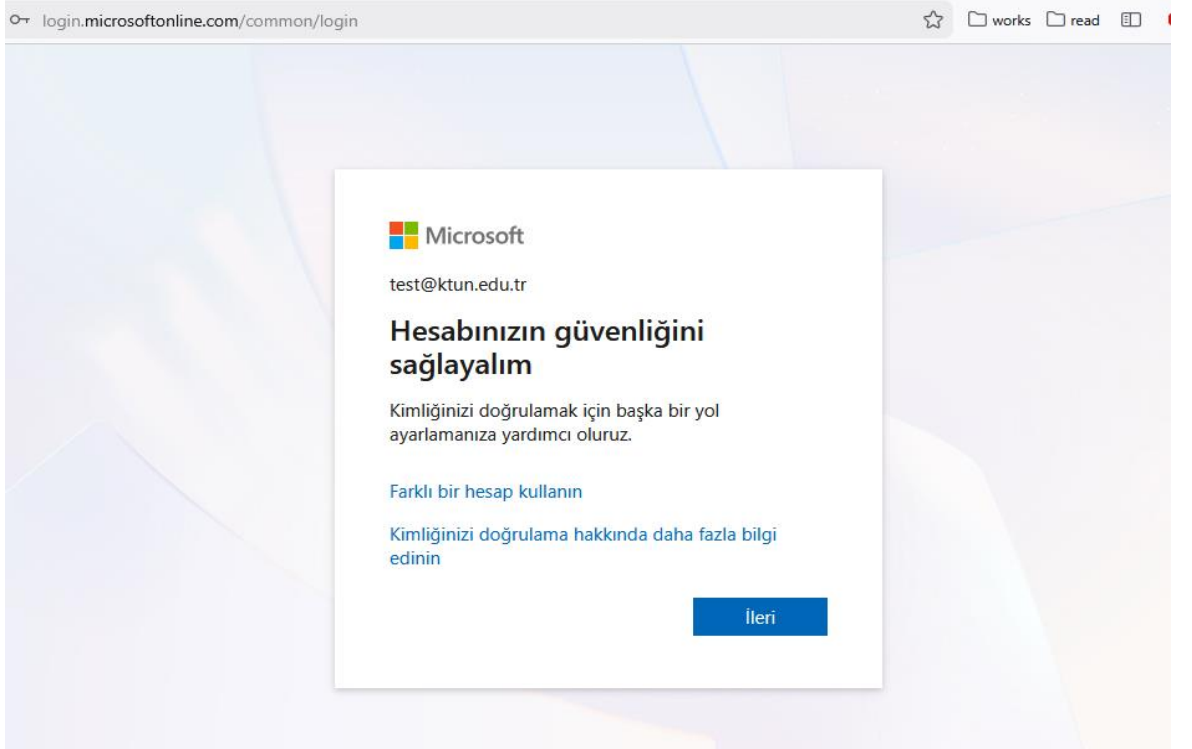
login.microsoftonline.com/common/login

works read

Microsoft

test@ktun.edu.tr

Hesabınızın güvenliğini sağlayalım

Kimliğinizi doğrulamak için başka bir yol ayarlamanıza yardımcı oluruz.

Farklı bir hesap kullanın

Kimliğinizi doğrulama hakkında daha fazla bilgi edinin

İleri